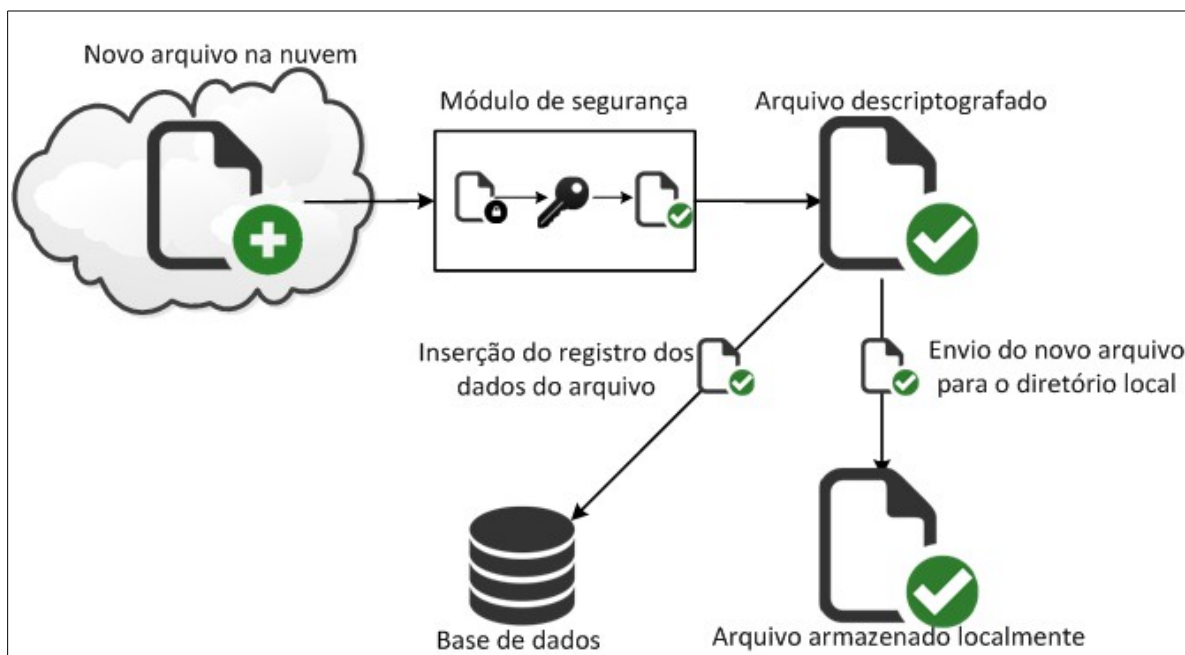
Novo arquivo na nuvem

Módulo de segurança

Arquivo descriptografado

Inserção do registro dos dados do arquivo

Envio do novo arquivo para o diretório local

Base de dados

Arquivo armazenado localmente